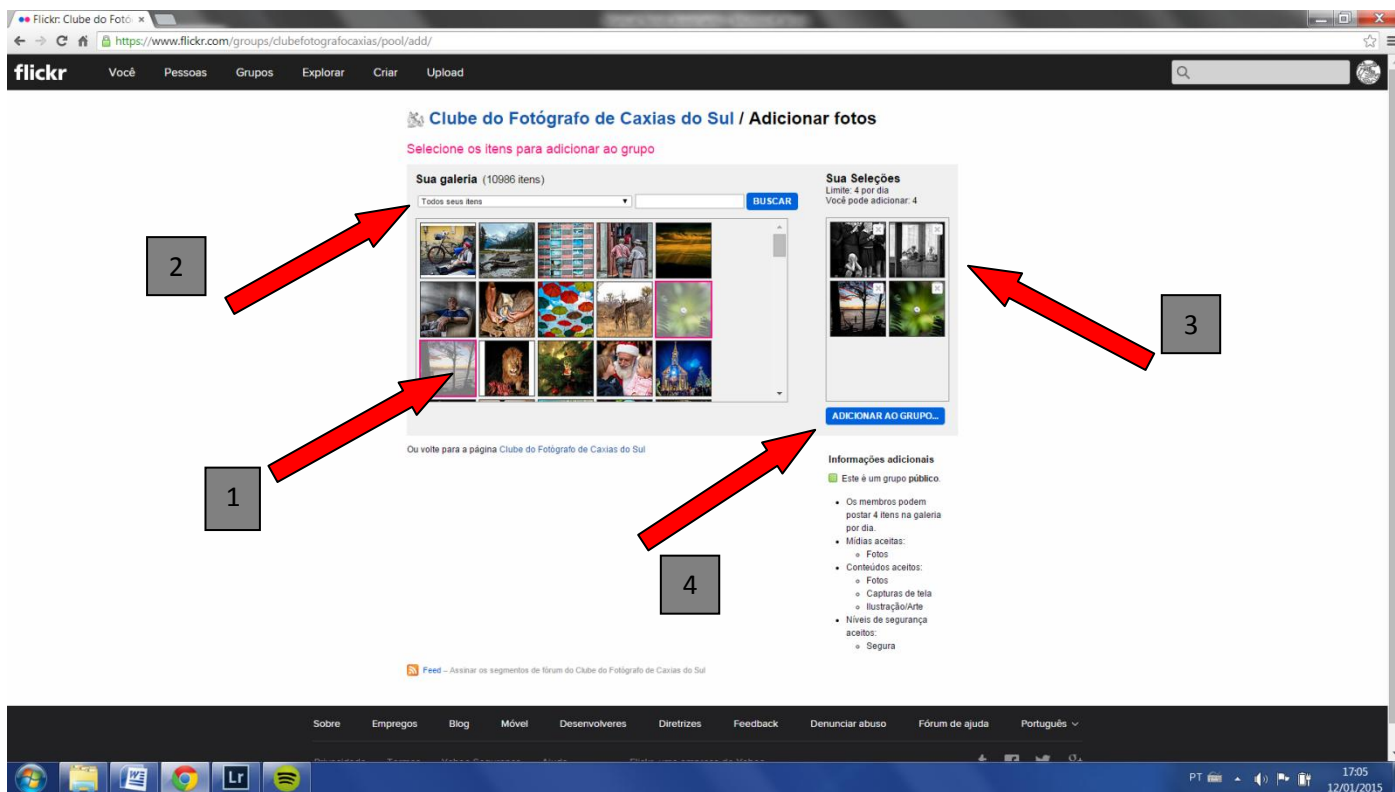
Flickr: Clube do Fotó ×

https://www.flickr.com/groups/clubefotograficocaxias/pool/add/

flickr Você Pessoas Grupos Explorar Criar Upload

Clube do Fotógrafo de Caxias do Sul / Adicionar fotos

Selecione os itens para adicionar ao grupo

Sua galeria (10986 itens)

Todos seus itens

BUSCAR

Sua Seleções
Limite: 4 por dia
Você pode adicionar: 4

ADICIONAR AO GRUPO...

2

3

1

4

Ou volte para a página Clube do Fotógrafo de Caxias do Sul

Informações adicionais

Este é um grupo público.

- Os membros podem postar 4 itens na galeria por dia.
- Mídias aceitas:
  - Fotos
- Conteúdos aceitos:
  - Fotos
  - Capturas de tela
  - Ilustração/Arte
- Níveis de segurança aceitos:
  - Segura

Feed – Assinar os segmentos de fórum do Clube do Fotógrafo de Caxias do Sul

Sobre Empregos Blog Móvel Desenvolveres Diretrizes Feedback Denunciar abuso Fórum de ajuda Português

PT 17:05 12/01/2015